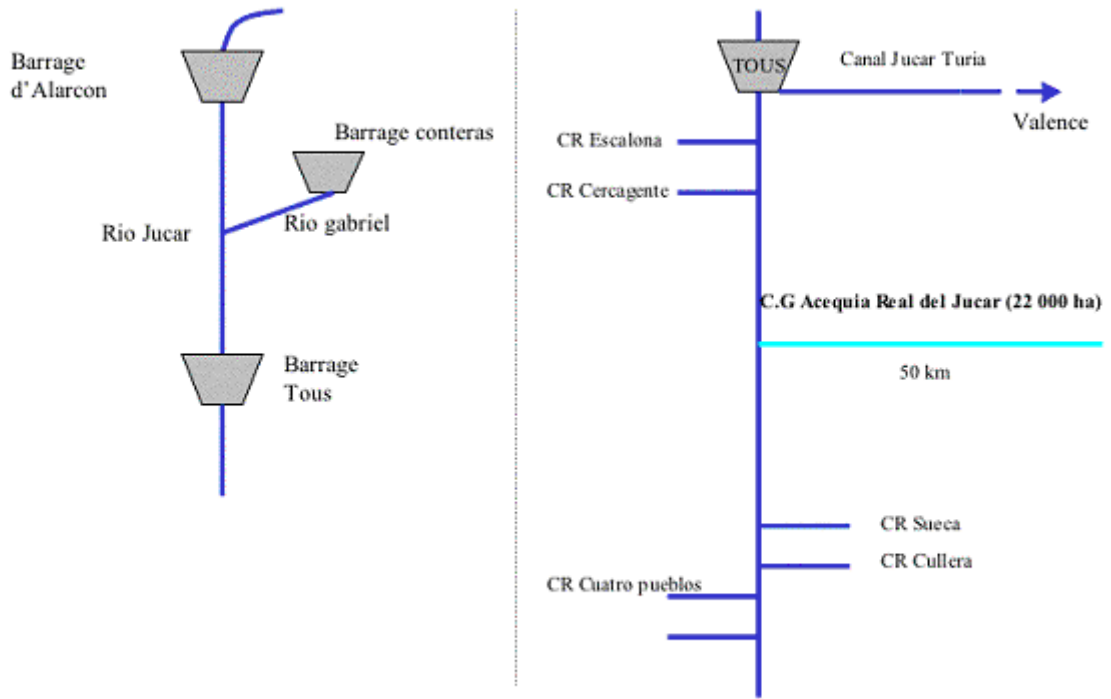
Barrage d'Alarcon

Barrage conteras

Rio Jucar

Rio gabriel

Barrage Tous

TOUS

Canal Jucar Turia

Valence

CR Escalona

CR Cercagente

C.G Acequia Real del Jucar (22 000 ha)

50 km

CR Sueca

CR Cullera

CR Cuatro pueblos